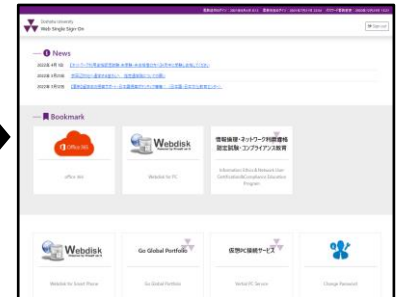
Doshisha University
Web Single Sign-On

Sign out

News

2022年 4月 1日 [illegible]
2022年 3月 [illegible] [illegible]
2022年 3月 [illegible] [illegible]

Bookmark

Office 365
Office 365

Webdisk
Webdisk for PC

情報倫理・ネットワーク利用者資格認定試験・コンプライアンス教育
Information Ethics & Network User Certification & Compliance Education Program

Webdisk
Webdisk for Smart Phone

Go Global Portfolio
Go Global Portfolio

仮想PC接続サービス
Virtual PC Service

Change Password